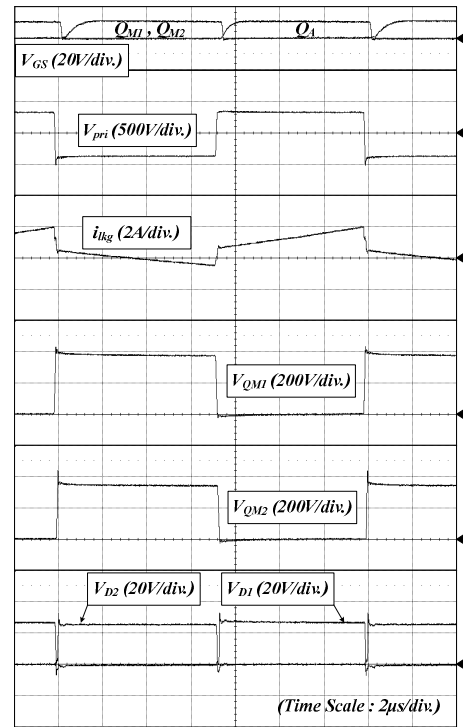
$Q_{M1}$ , $Q_{M2}$

$Q_A$

$V_{GS}$ (20V/div.)

$V_{pri}$ (500V/div.)

$i_{lkg}$ (2A/div.)

$V_{QM1}$ (200V/div.)

$V_{QM2}$ (200V/div.)

$V_{D2}$ (20V/div.)

$V_{D1}$ (20V/div.)

(Time Scale : 2μs/div.)